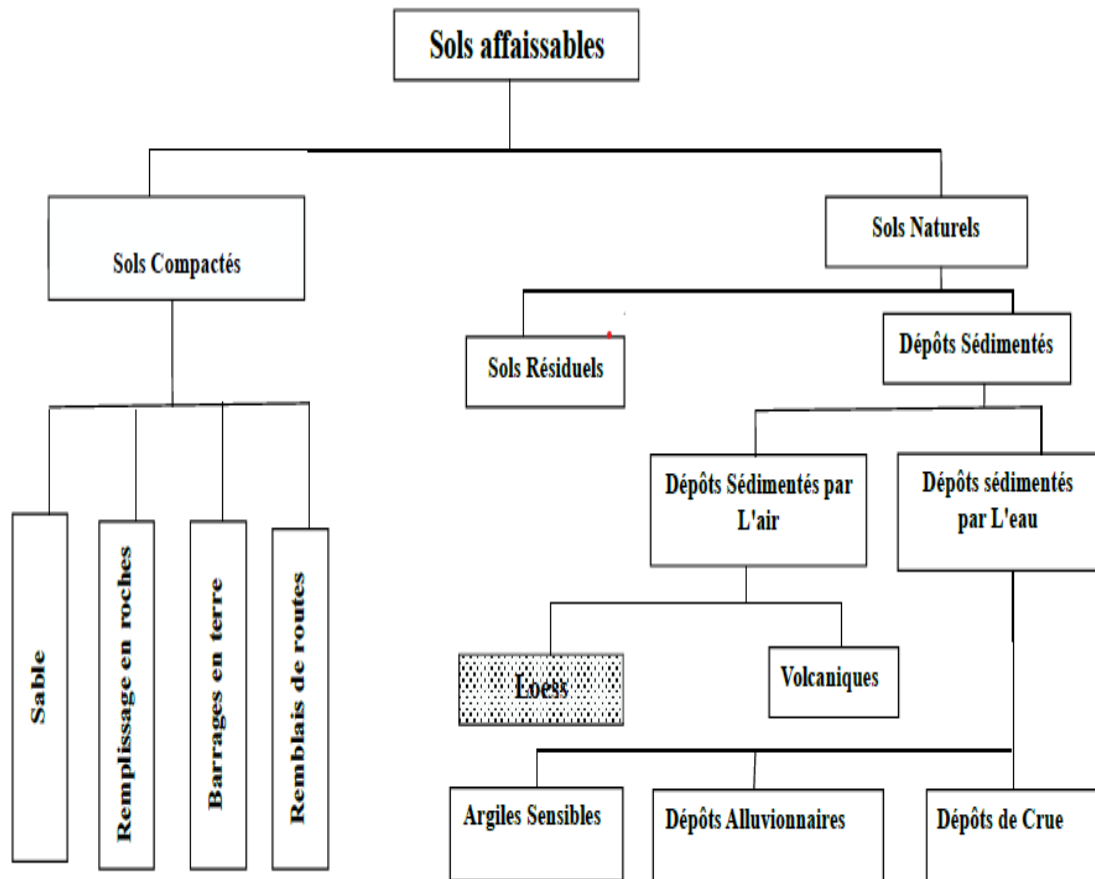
Sols affaissables

Sols Compactés

Sable

Remplissage en roches

Barrages en terre

Remblais de routes

Sols Naturels

Sols Résiduels

Dépôts Sédimentés

Dépôts Sédimentés par L'air

Dépôts sédimentés par L'eau

Loess

Volcaniques

Argiles Sensibles

Dépôts Alluvionnaires

Dépôts de Crue